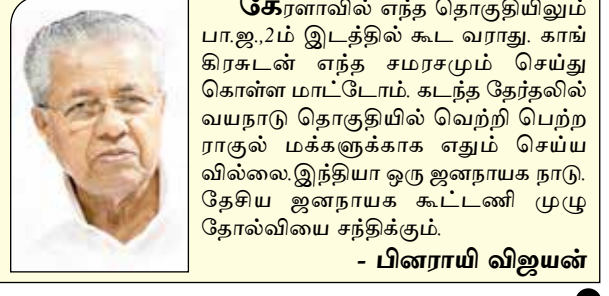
கேரளாவில் எந்த தொகுதியிலும் பா.ஜ.,2ம் இடத்தில் கூட வராது. காங்கிரசுடன் எந்த சமரசமும் செய்து கொள்ள மாட்டோம். கடந்த தேர்தலில் வயநாடு தொகுதியில் வெற்றி பெற்ற ராகுல் மக்களுக்காக எதும் செய்யவில்லை.இந்தியா ஒரு ஜனநாயக நாடு. தேசிய ஜனநாயக கூட்டணி முழு தோல்வியை சந்திக்கும்.

- பினராயி விஜயன்